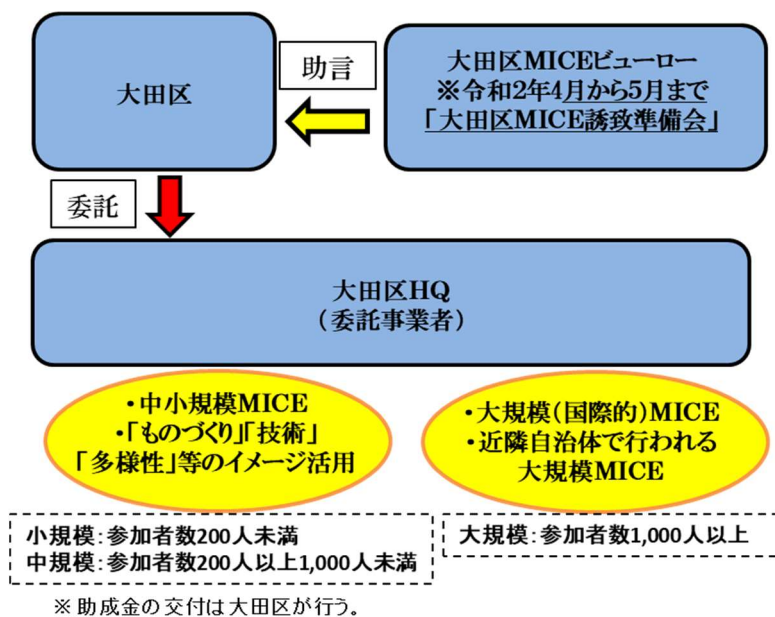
大田区

助言

大田区MICEビューロー
※令和2年4月から5月まで
「大田区MICE誘致準備会」

委託

大田区HQ
（委託事業者）

・中小規模MICE
・「ものづくり」「技術」
「多様性」等のイメージ活用

・大規模（国際的）MICE
・近隣自治体で行われる
大規模MICE

小規模：参加者数200人未満
中規模：参加者数200人以上1,000人未満

大規模：参加者数1,000人以上

※助成金の交付は大田区が行う。